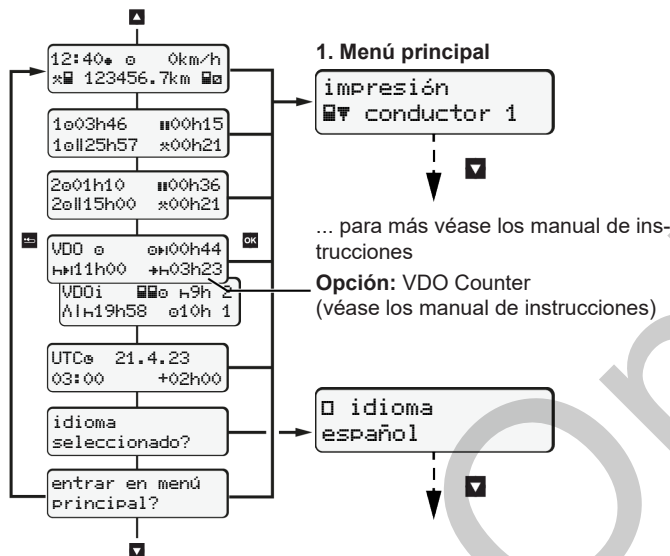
12:40 ⊙ 0km/h
123456.7km

1⊙03h46 ॥00h15
1⊙॥25h57 ⁂00h21

2⊙01h10 ॥00h36
2⊙॥15h00 ⁂00h21

VDO ⊙ ⊙00h44
11h00 03h23

VDOi 9h 2
19h58 ⊙10h 1

UTC 21.4.23
03:00 +02h00

idioma
seleccionado?

entrar en menú
principal?

OK

1. Menú principal

impresión
conductor 1

... para más véase los manual de instrucciones

Opción: VDO Counter
(véase los manual de instrucciones)

idioma
español